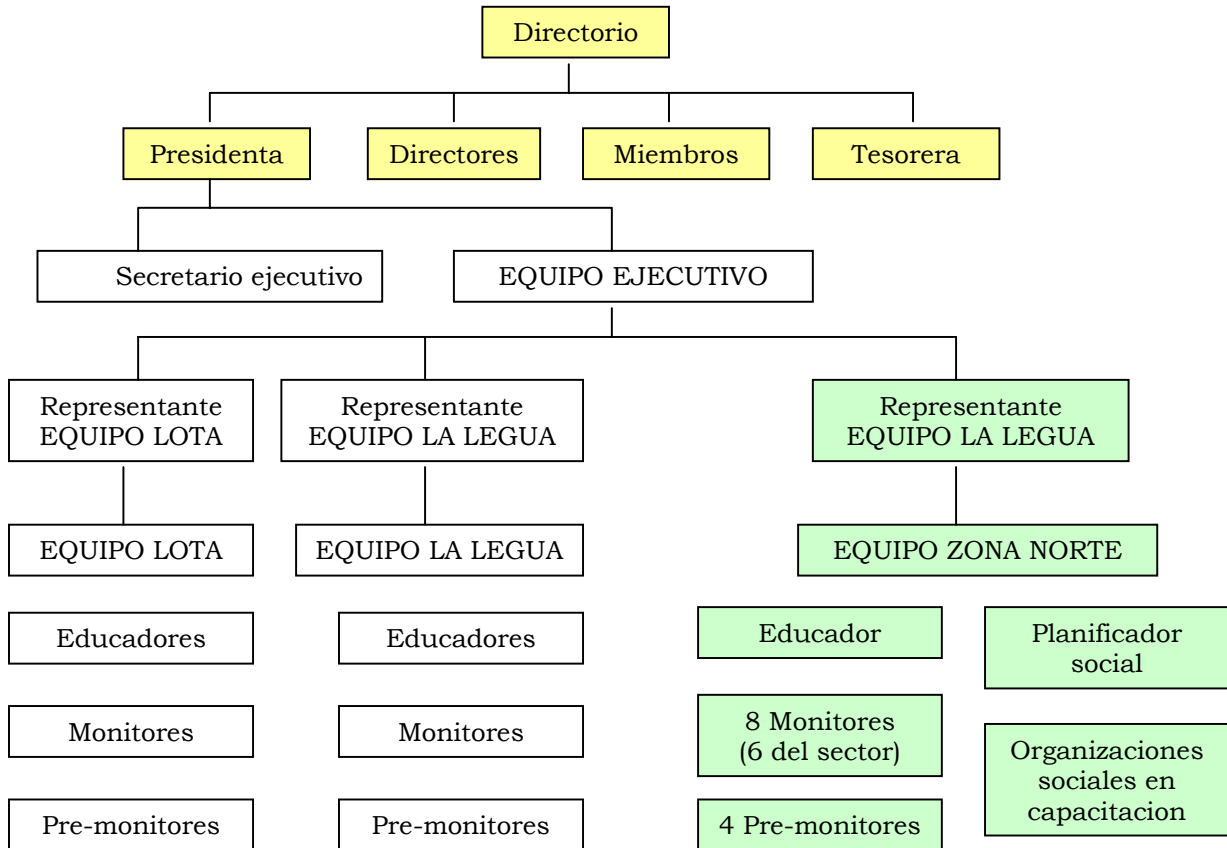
Directorio

Presidenta

Directores

Miembros

Tesorera

Secretario ejecutivo

EQUIPO EJECUTIVO

Representante EQUIPO LOTA

Representante EQUIPO LA LEGUA

Representante EQUIPO LA LEGUA

EQUIPO LOTA

EQUIPO LA LEGUA

EQUIPO ZONA NORTE

Educadores

Educadores

Educador

Planificador social

Monitores

Monitores

8 Monitores (6 del sector)

Organizaciones sociales en capacitacion

Pre-monitores

Pre-monitores

4 Pre-monitores